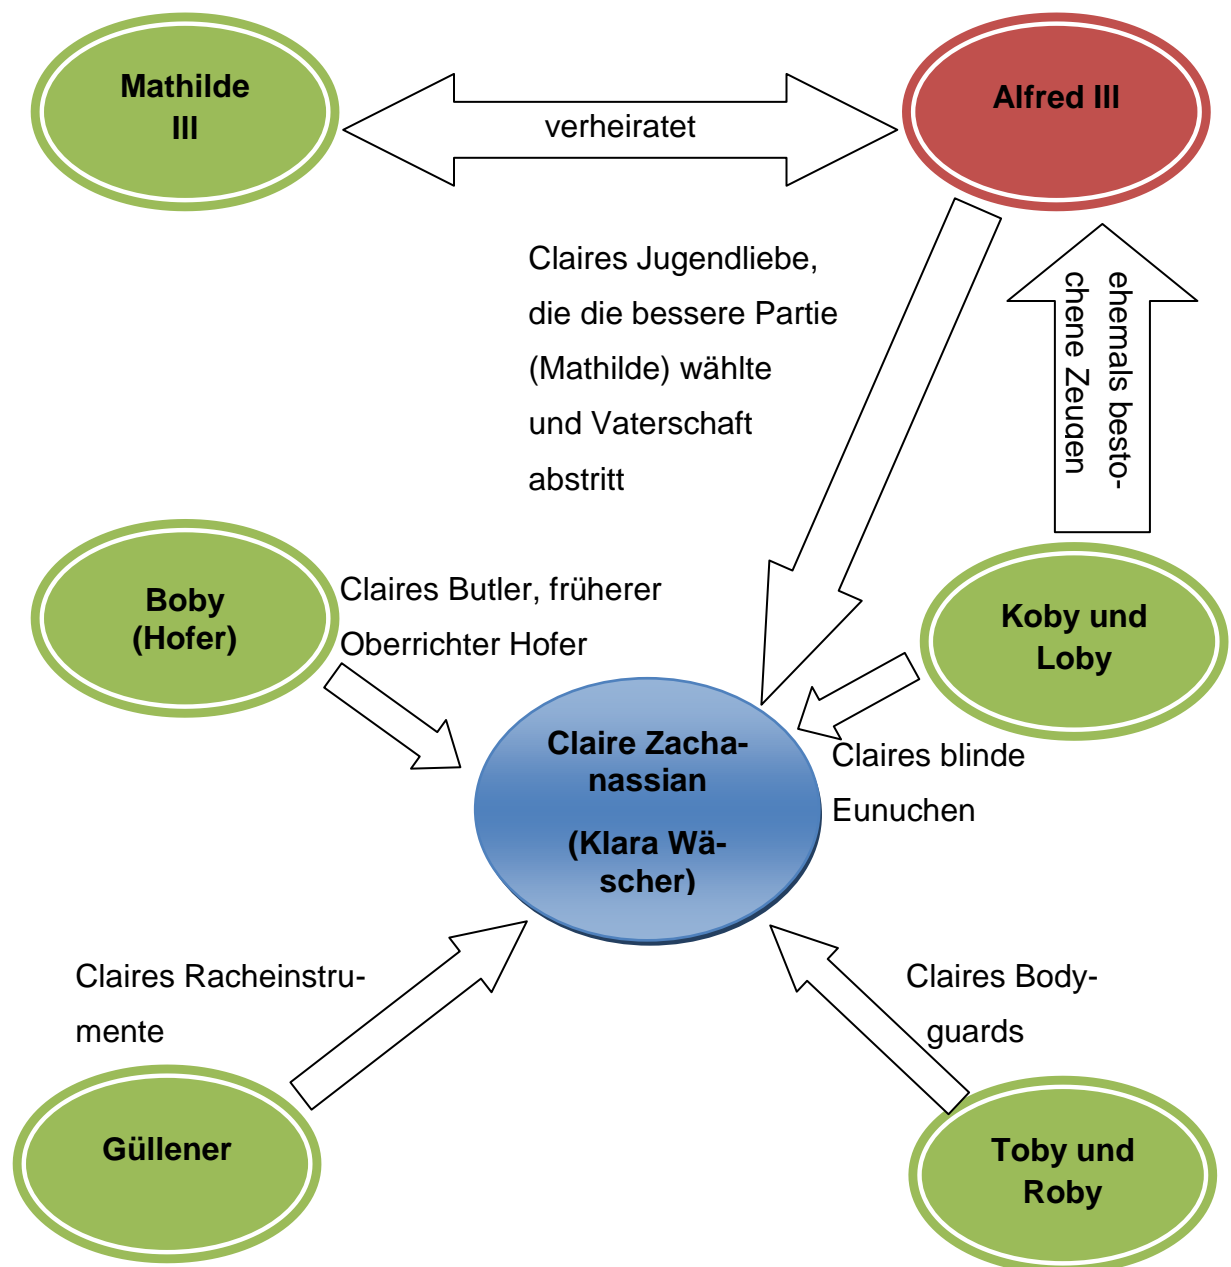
Mathilde Ill

verheiratet

Alfred Ill

Claires Jugendliebe, die die bessere Partie (Mathilde) wählte und Vaterschaft abstritt

ehemals bestochene Zeuden

Boby (Hofer)

Claires Butler, früherer Oberrichter Hofer

Koby und Loby

Claire Zachanassian

(Klara Wäscher)

Claires blinde Eunuchen

Claires Racheinstrumente

Claires Bodyguards

Güllener

Toby und Roby